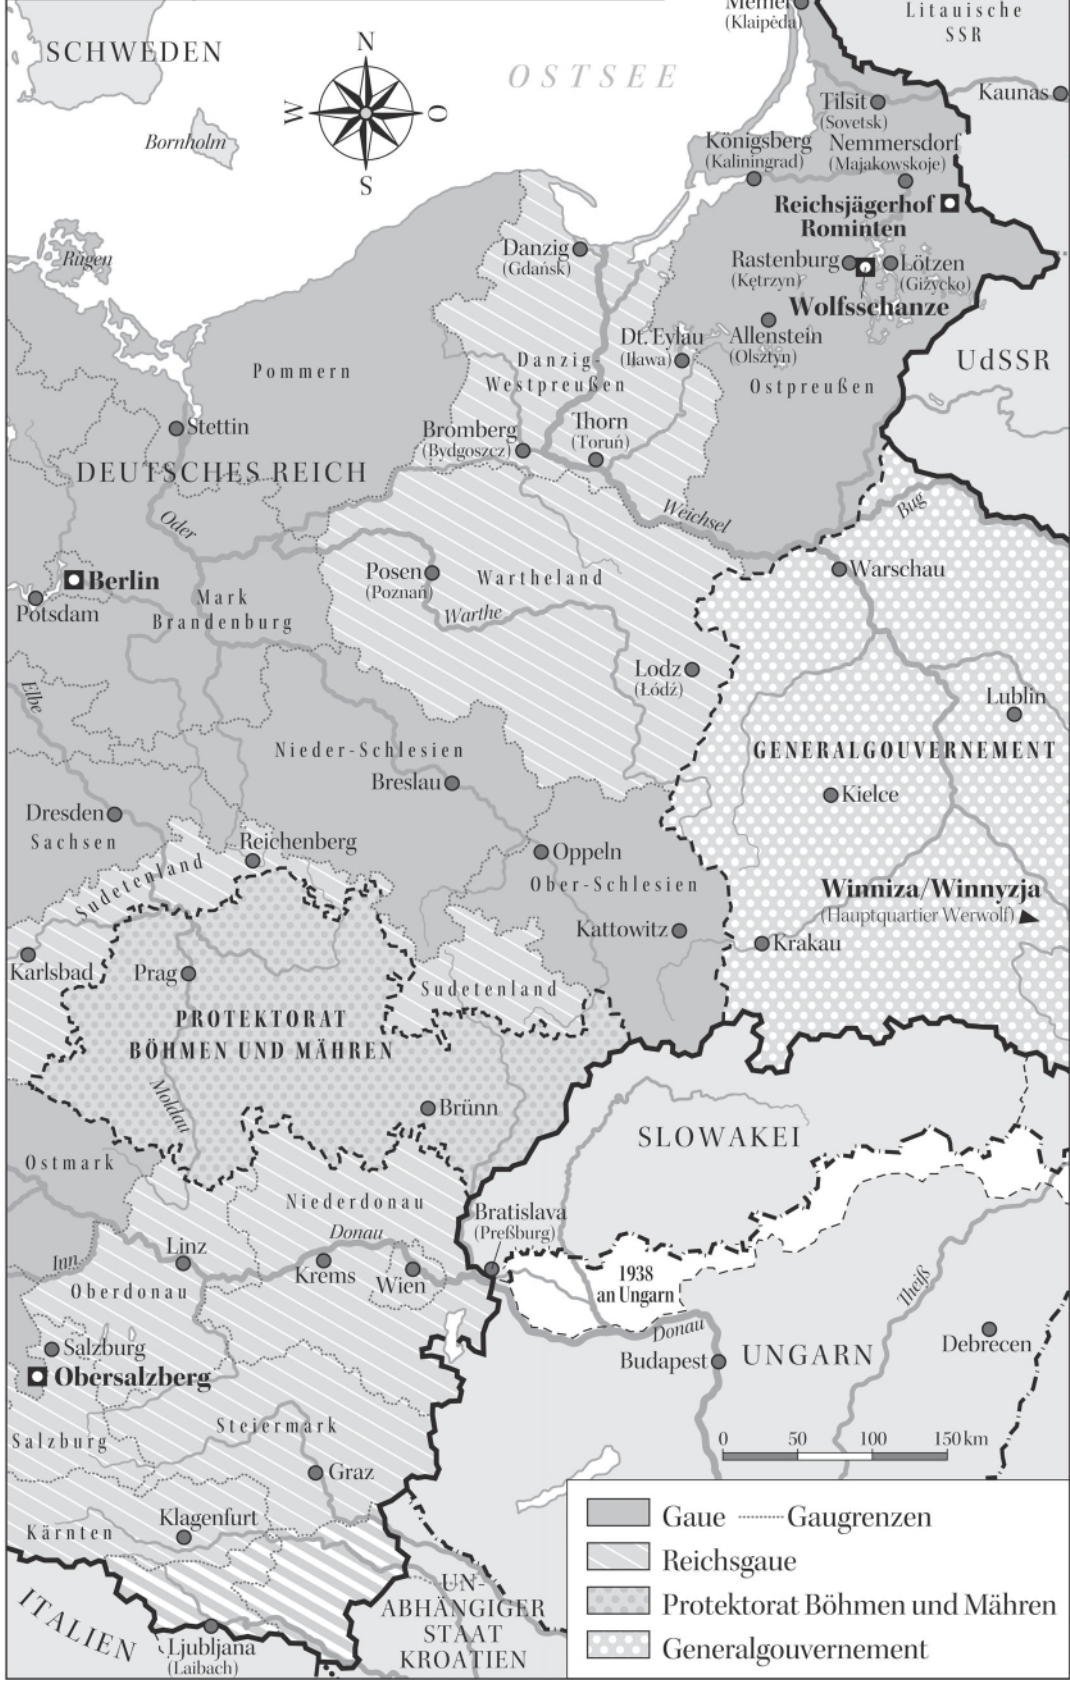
Memel
(Klaipėda)
Litauische SSR
SCHWEDEN
N
W
O
S
OSTSEE
Kaunas
Bornholm
Tilsit
(Sovetsk)
Königsberg
(Kaliningrad)
Nemmersdorf
(Majakowskoje)
Reichsjägerhof Rominten
Rügen
Danzig
(Gdańsk)
Rastenburg
(Kętrzyn)
Lötzen
(Giżycko)
Wolfsschanze
Dt. Eylau
(Iława)
Allenstein
(Olsztyn)
Danzig-Westpreußen
UdSSR
Pommern
Ostpreußen
Stettin
Thorn
(Toruń)
Bromberg
(Bydgoszcz)
DEUTSCHES REICH
Oder
Weichsel
Bug
Warschau
Berlin
Posen
(Poznań)
Wartheland
Potsdam
Mark Brandenburg
Warthe
Lodz
(Łódź)
Lublin
Elbe
GENERALGOUVERNEMENT
Nieder-Schlesien
Breslau
Kielce
Dresden
Sachsen
Reichenberg
Oppeln
Sudetenland
Ober-Schlesien
Winniza/Winnyzja
(Hauptquartier Werwolf)
Kattowitz
Krakau
Karlsbad
Prag
Sudetenland
PROTEKTORAT
BÖHMEN UND MÄHREN
Moldau
Brünn
SLOWAKEI
Ostmark
Niederdonau
Donau
Bratislava
(Preßburg)
Linz
Inn
Krems
Wien
1938
an Ungarn
Theiß
Oberdonau
Donau
Debrecen
Salzburg
Budapest
UNGARN
Obersalzberg
Steiermark
0
50
100
150 km
Salzburg
Graz
Klagenfurt
Kärnten
UN-ABHÄNGIGER STAAT KROATIEN
ITALIEN
Ljubljana
(Laibach)
Gaue
Gaugrenzen
Reichsgaue
Protektorat Böhmen und Mähren
Generalgouvernement